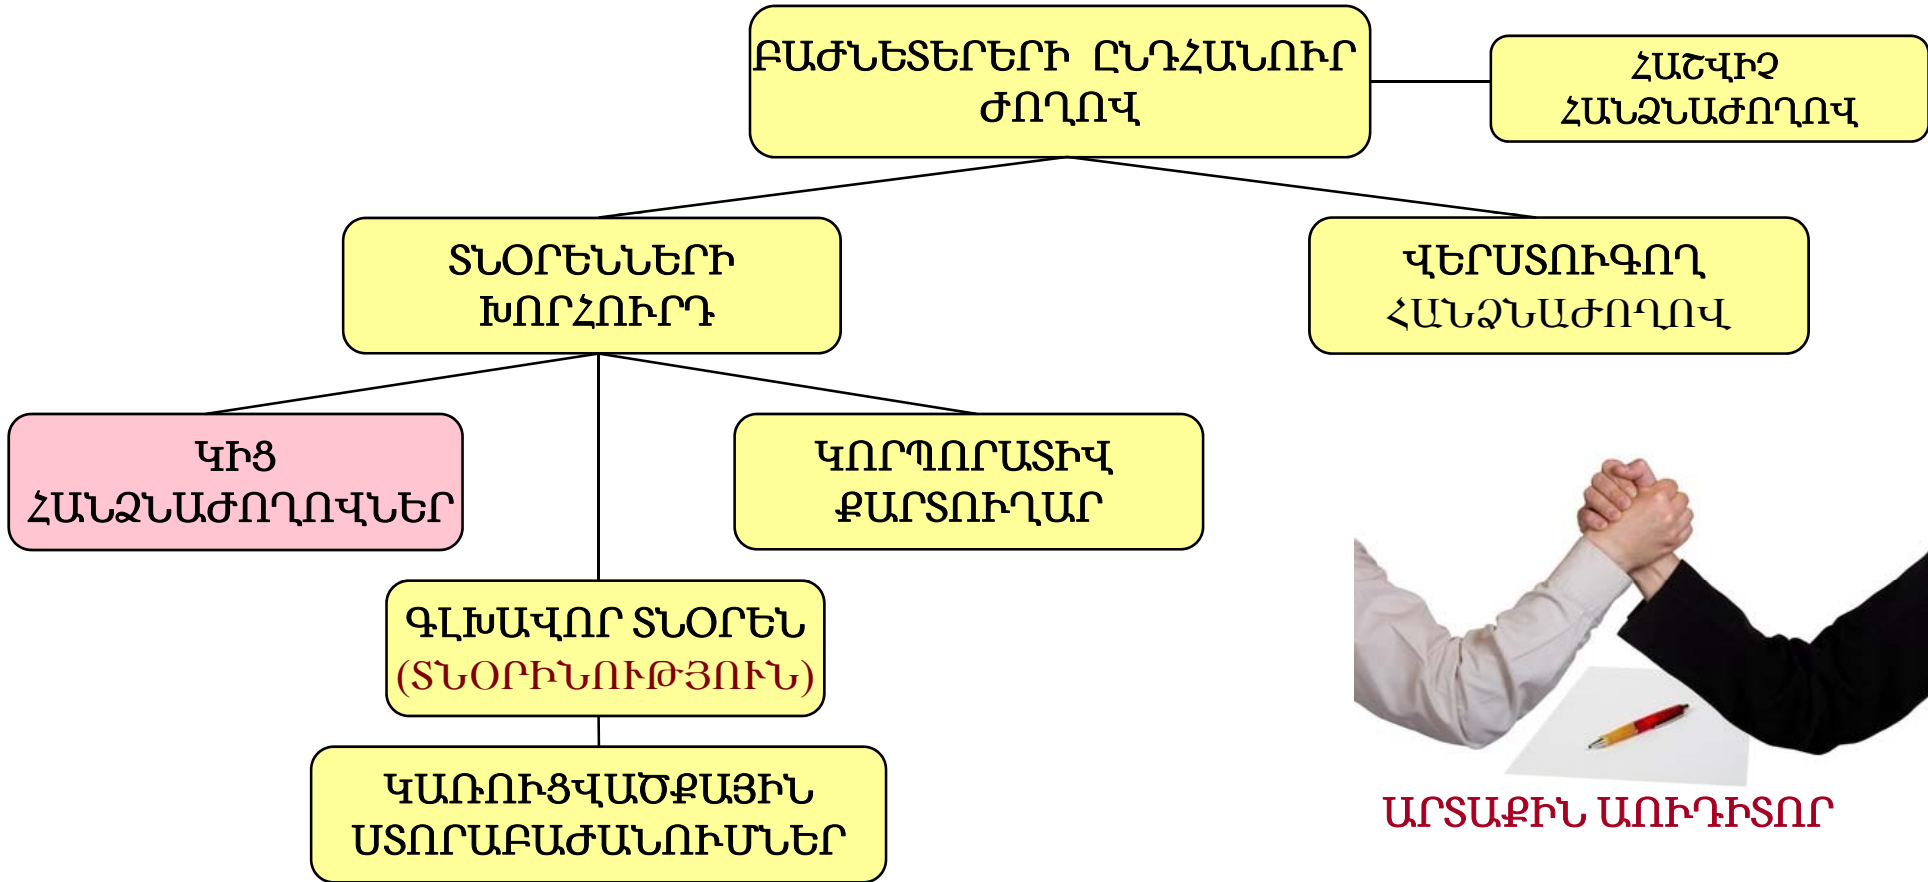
ԲԱԺՆԵՏԵՐԵՐԻ ԸՆԴՀԱՆՈՒՐ ԺՈՂՈՎ

ՀԱՇՎԻՉ ՀԱՆՁՆԱԺՈՂՈՎ

ՏՆՕՐԵՆՆԵՐԻ ԽՈՐՀՈՒՐԴ

ՎԵՐՍՏՈՒԳՈՂ ՀԱՆՁՆԱԺՈՂՈՎ

ԿԻՑ ՀԱՆՁՆԱԺՈՂՈՎՆԵՐ

ԿՈՐՊՈՐԱՏԻՎ ՔԱՐՏՈՒՂԱՐ

ԳԼԽԱՎՈՐ ՏՆՕՐԵՆ (ՏՆՕՐԻՆՈՒԹՅՈՒՆ)

ԿԱՌՈՒՑՎԱԾՔԱՅԻՆ ՍՏՈՐԱԲԱԺԱՆՈՒՄՆԵՐ

ԱՐՏԱՔԻՆ ԱՈՒԴԻՏՈՐ